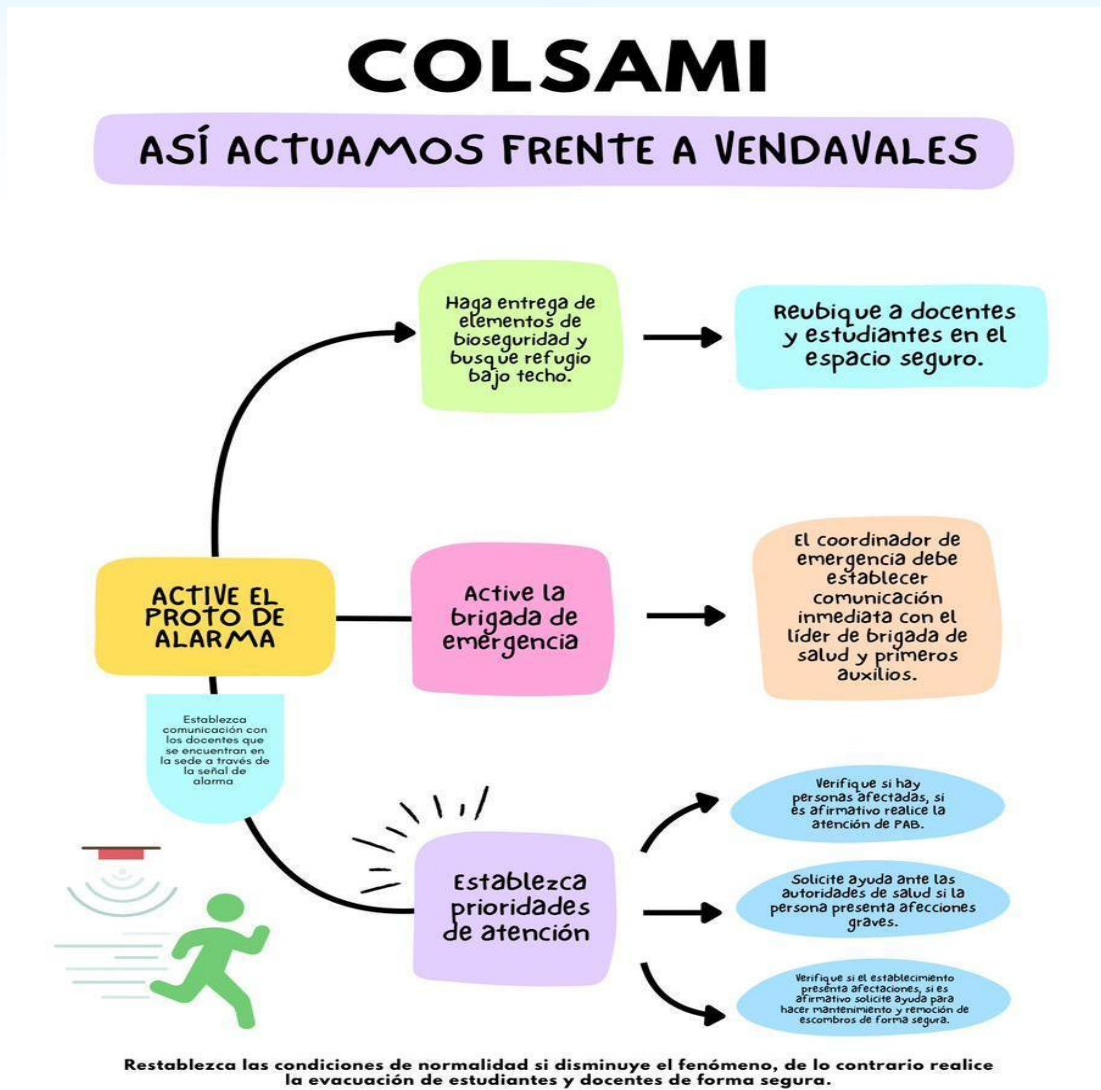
COLSAMI

ASÍ ACTUAMOS FRENTE A VENDAVALES

ACTIVE EL PROTO DE ALARMA

Haga entrega de elementos de bioseguridad y busque refugio bajo techo.

Reubique a docentes y estudiantes en el espacio seguro.

Active la brigada de emergencia

El coordinador de emergencia debe establecer comunicación inmediata con el líder de brigada de salud y primeros auxilios.

Establezca comunicación con los docentes que se encuentran en la sede a través de la señal de alarma

Establezca prioridades de atención

Verifique si hay personas afectadas, si es afirmativo realice la atención de PAB.

Solicite ayuda ante las autoridades de salud si la persona presenta afecciones graves.

Verifique si el establecimiento presenta afectaciones, si es afirmativo solicite ayuda para hacer mantenimiento y remoción de escombros de forma segura.

Restablezca las condiciones de normalidad si disminuye el fenómeno, de lo contrario realice la evacuación de estudiantes y docentes de forma segura.